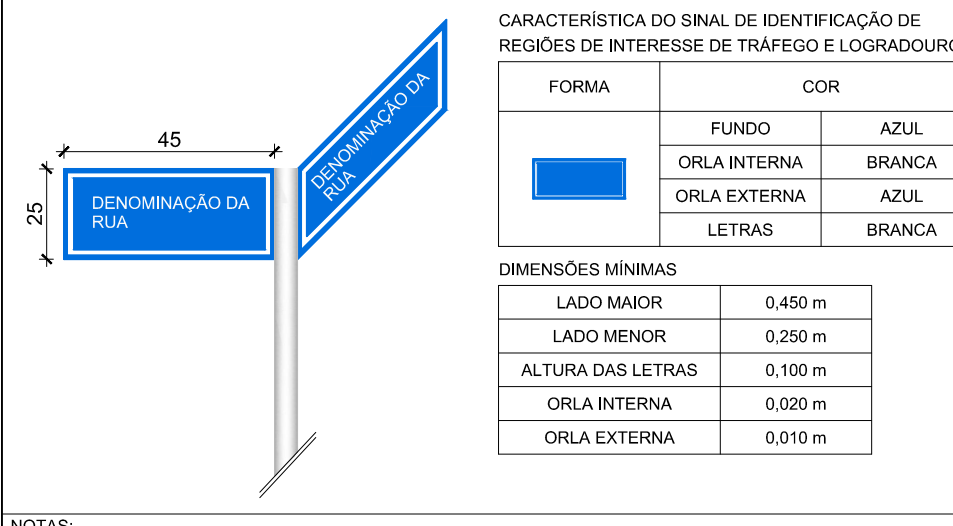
45

25

DENOMINAÇÃO DA RUA

DENOMINAÇÃO DA RUA

CARACTERÍSTICA DO SINAL DE IDENTIFICAÇÃO DE REGIÕES DE INTERESSE DE TRÁFEGO E LOGRADOURO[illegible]

| FORMA | COR | |
|---|---|---|
| | FUNDO | AZUL |
| | ORLA INTERNA | BRANCA |
| | ORLA EXTERNA | AZUL |
| | LETRAS | BRANCA |

DIMENSÕES MÍNIMAS

| LADO MAIOR | 0,450 m |
|---|---|
| LADO MENOR | 0,250 m |
| ALTURA DAS LETRAS | 0,100 m |
| ORLA INTERNA | 0,020 m |
| ORLA EXTERNA | 0,010 m |

NOTAS: